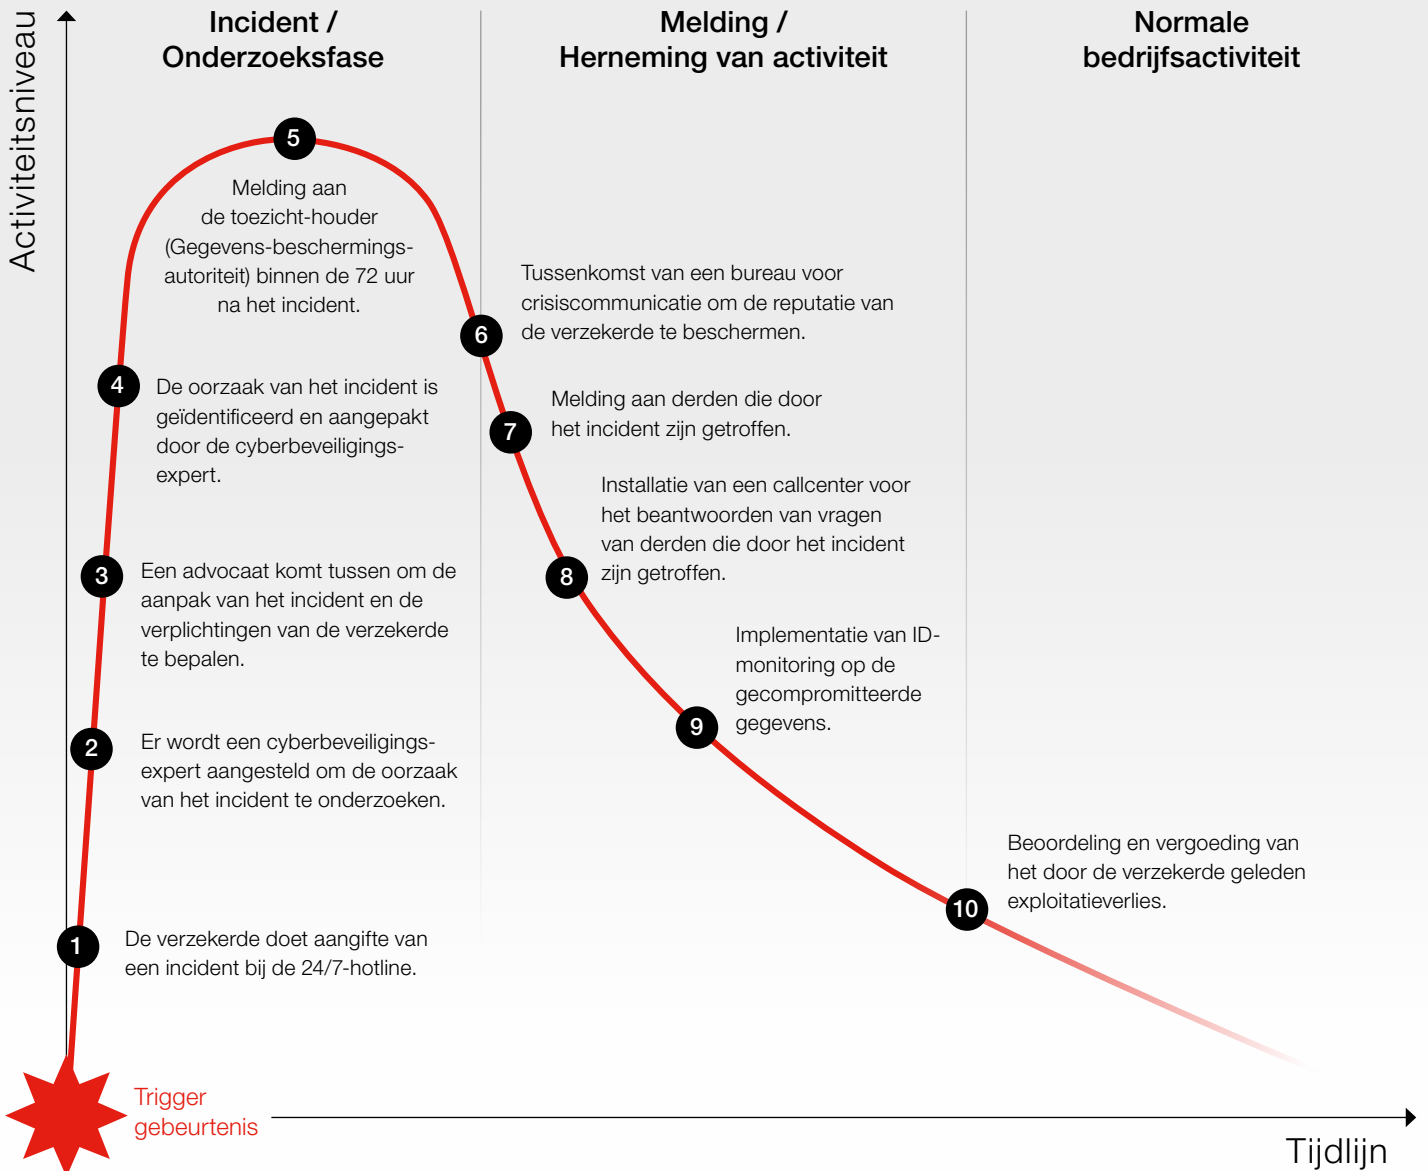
Activiteitsniveau

Incident / Onderzoeksfase

Melding / Herneming van activiteit

Normale bedrijfsactiviteit

5
Melding aan de toezicht-houder (Gegevens-beschermings-autoriteit) binnen de 72 uur na het incident.

4
De oorzaak van het incident is geïdentificeerd en aangepakt door de cyberbeveiligings-expert.

3
Een advocaat komt tussen om de aanpak van het incident en de verplichtingen van de verzekerde te bepalen.

2
Er wordt een cyberbeveiligings-expert aangesteld om de oorzaak van het incident te onderzoeken.

1
De verzekerde doet aangifte van een incident bij de 24/7-hotline.

6
Tussenkomst van een bureau voor crisiscommunicatie om de reputatie van de verzekerde te beschermen.

7
Melding aan derden die door het incident zijn getroffen.

8
Installatie van een callcenter voor het beantwoorden van vragen van derden die door het incident zijn getroffen.

9
Implementatie van ID-monitoring op de gecompromitteerde gegevens.

10
Beoordeling en vergoeding van het door de verzekerde geleden exploitatieverlies.

Trigger gebeurtenis

Tijdlijn